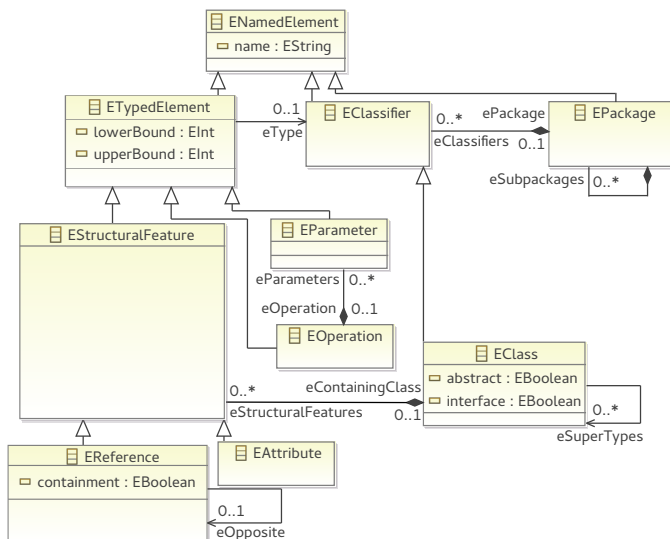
ENamedElement
name : EString
ETypedElement
lowerBound : EInt
upperBound : EInt
0..1
eType
EClassifier
0..*
eClassifiers
ePackage
0..1
EPackage
eSubpackages
0..*
EStructuralFeature
EParameter
eParameters
0..*
eOperation
0..1
EOperation
EClass
abstract : EBoolean
interface : EBoolean
0..*
eContainingClass
eStructuralFeatures
0..1
0..*
eSuperTypes
EReference
containment : EBoolean
EAttribute
0..1
eOpposite